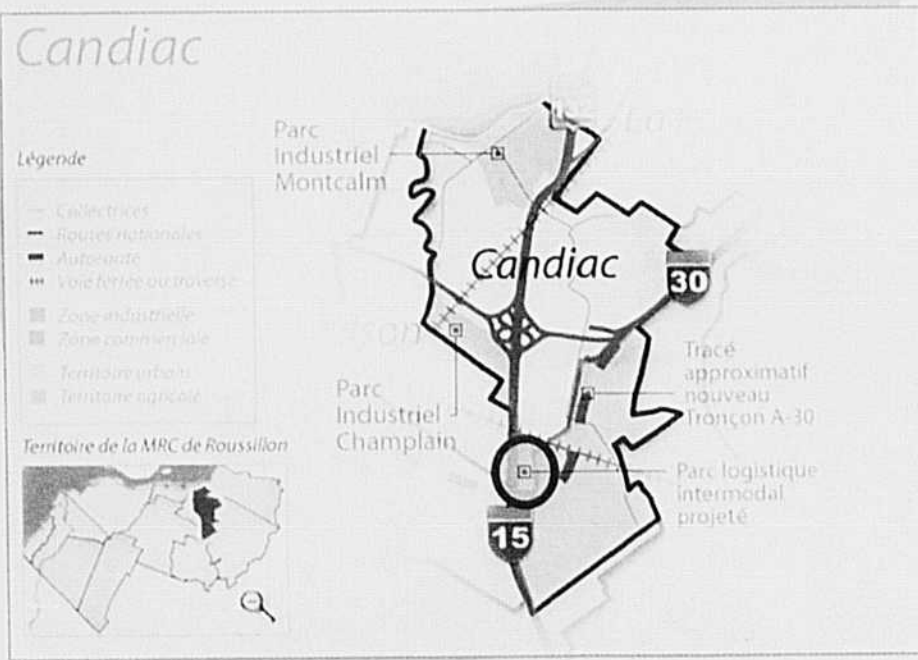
Candiac

Légende

Collectrices
Routes nationales
Autoroute
Voie ferrée ou traverse
Zone industrielle
Zone commerciale
Territoire urbain
Territoire agricole

Territoire de la MRC de Roussillon

Parc Industriel Montcalm

Candiac

30

Parc Industriel Champlain

Tracé approximatif nouveau Tronçon A-30

Parc logistique intermodal projeté

15